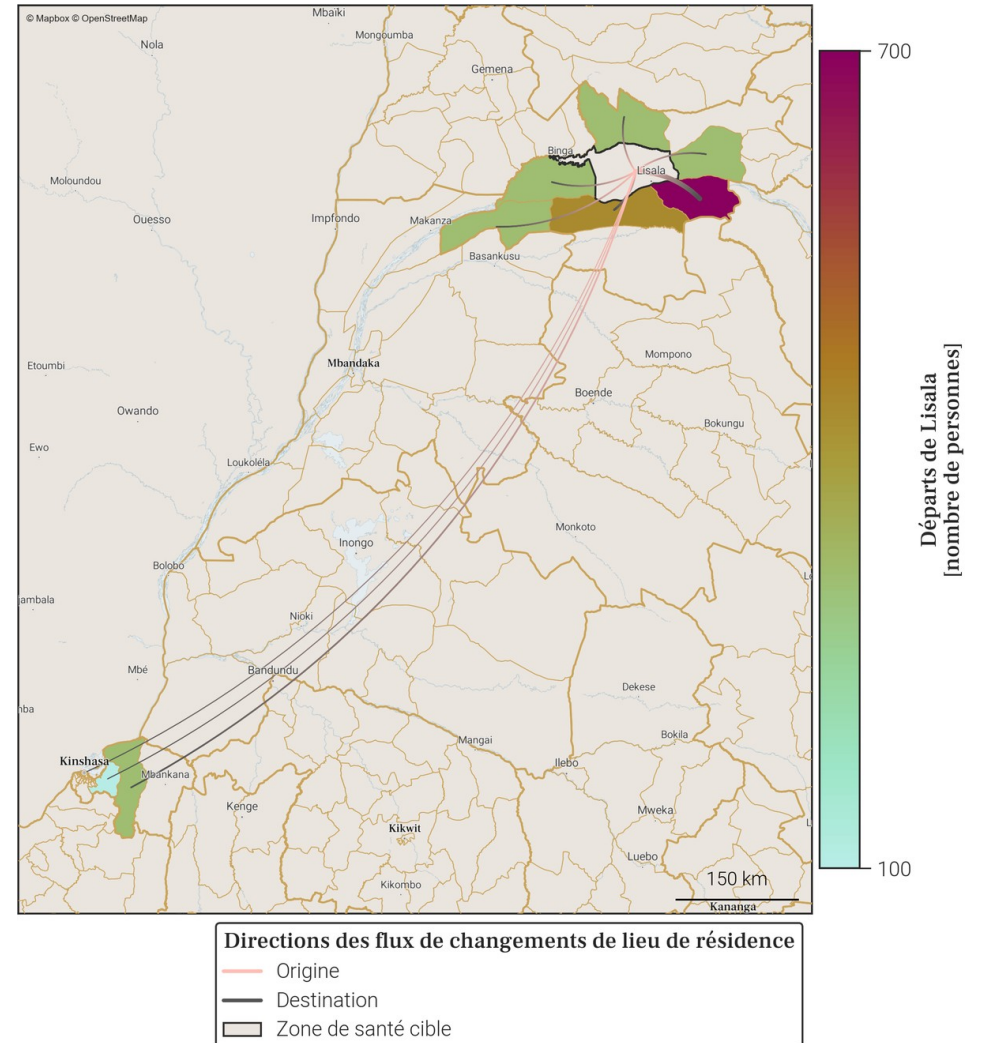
© Mapbox © OpenStreetMap

Mbaiki
Mongoumba
Nola
Gemena
Binga
Lisala
Moloundou
Ouesso
Impfondo
Makanza
Basankusu
Mbandaka
Mompono
Etoumbi
Boende
Owando
Bokungu
Ewo
Loukoléla
Monkoto
Inongo
Bolobo
jambala
Nioki
Mbé
Bandundu
Dekese
nba
Mangai
Bokila
Kinshasa
Mbankana
Ilebo
Kenge
Mweka
Kikwit
Luebo
Kikombo
150 km
Kananga

700
100
Départs de Lisala [nombre de personnes]

Directions des flux de changements de lieu de résidence
Origine
Destination
Zone de santé cible